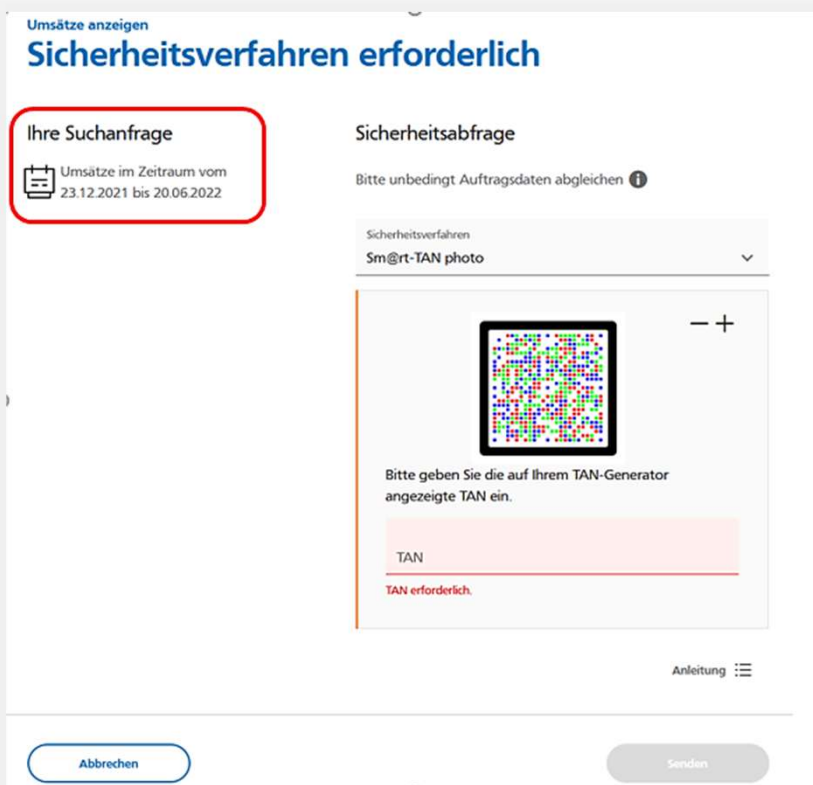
Umsätze anzeigen

Sicherheitsverfahren erforderlich

Ihre Suchanfrage

Umsätze im Zeitraum vom 23.12.2021 bis 20.06.2022

Sicherheitsabfrage

Bitte unbedingt Auftragsdaten abgleichen

Sicherheitsverfahren
Sm@rt-TAN photo

− +

Bitte geben Sie die auf Ihrem TAN-Generator angezeigte TAN ein.

TAN

TAN erforderlich.

Anleitung

Abbrechen

Senden